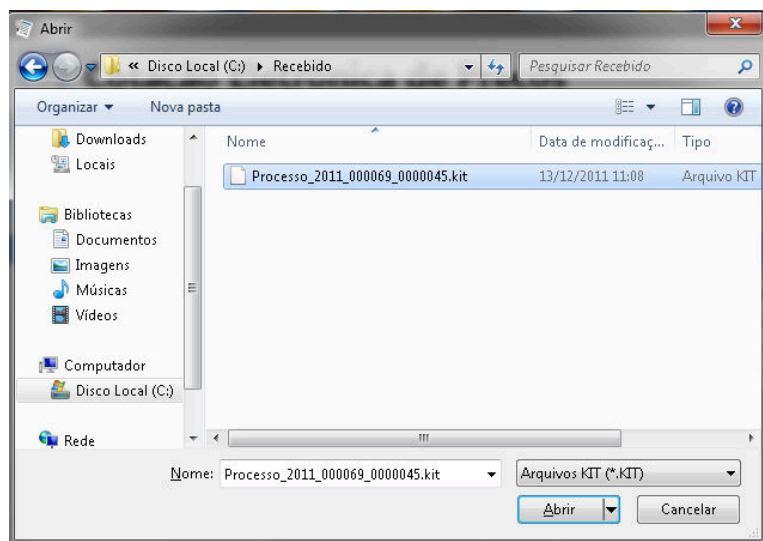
Abrir

« Disco Local (C:) ▸ Recebido

Pesquisar Recebido

Organizar ▾ Nova pasta

Downloads
Locais

Bibliotecas
Documentos
Imagens
Músicas
Vídeos

Computador
Disco Local (C:)

Rede

| Nome | Data de modificaç... | Tipo |
|---|---|---|
| Processo_2011_000069_0000045.kit | 13/12/2011 11:08 | Arquivo KIT |

Nome: Processo_2011_000069_0000045.kit

Arquivos KIT (*.KIT)

Abrir

Cancelar